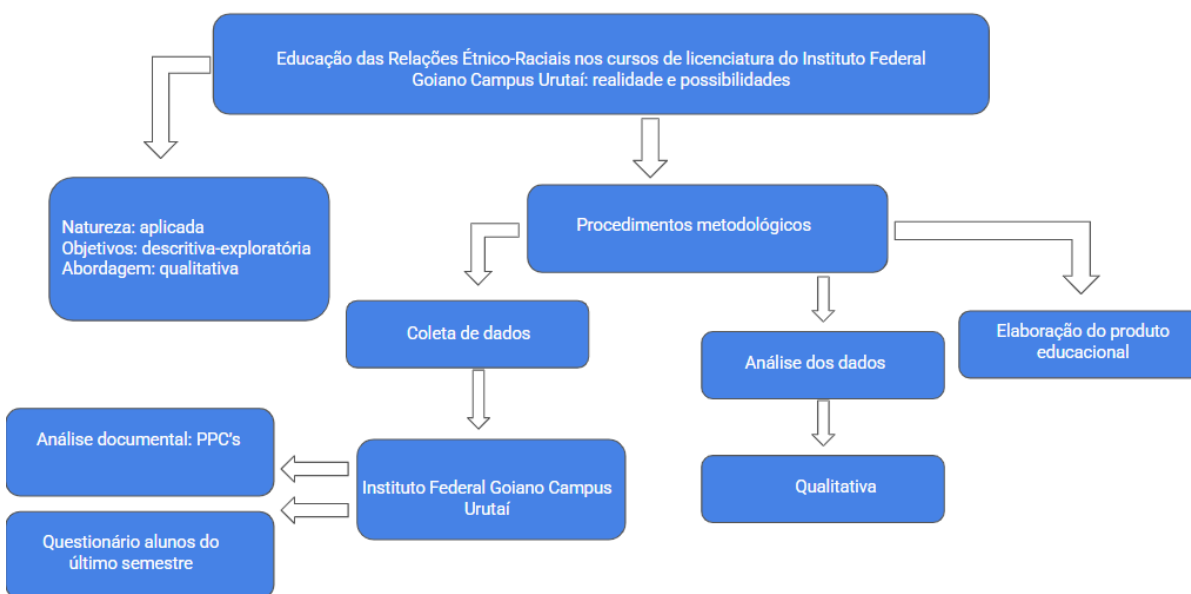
Educação das Relações Étnico-Raciais nos cursos de licenciatura do Instituto Federal Goiano Campus Urutaí: realidade e possibilidades

Natureza: aplicada
Objetivos: descritiva-exploratória
Abordagem: qualitativa

Procedimentos metodológicos

Coleta de dados

Análise dos dados

Elaboração do produto educacional

Análise documental: PPC's

Instituto Federal Goiano Campus Urutaí

Qualitativa

Questionário alunos do último semestre